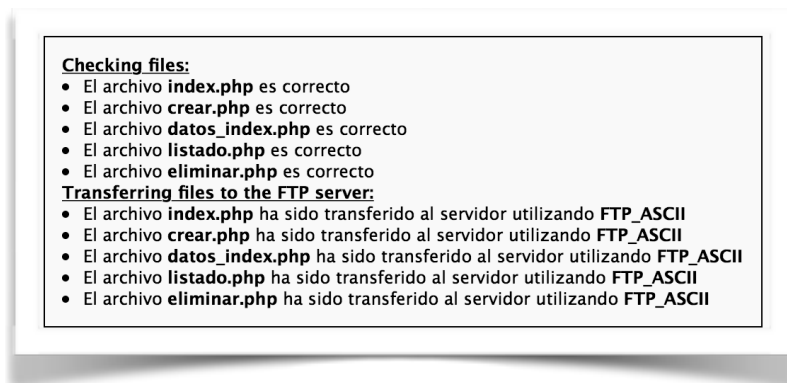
Checking files:

- El archivo index.php es correcto
- El archivo crear.php es correcto
- El archivo datos_index.php es correcto
- El archivo listado.php es correcto
- El archivo eliminar.php es correcto

Transferring files to the FTP server:

- El archivo index.php ha sido transferido al servidor utilizando FTP_ASCII
- El archivo crear.php ha sido transferido al servidor utilizando FTP_ASCII
- El archivo datos_index.php ha sido transferido al servidor utilizando FTP_ASCII
- El archivo listado.php ha sido transferido al servidor utilizando FTP_ASCII
- El archivo eliminar.php ha sido transferido al servidor utilizando FTP_ASCII